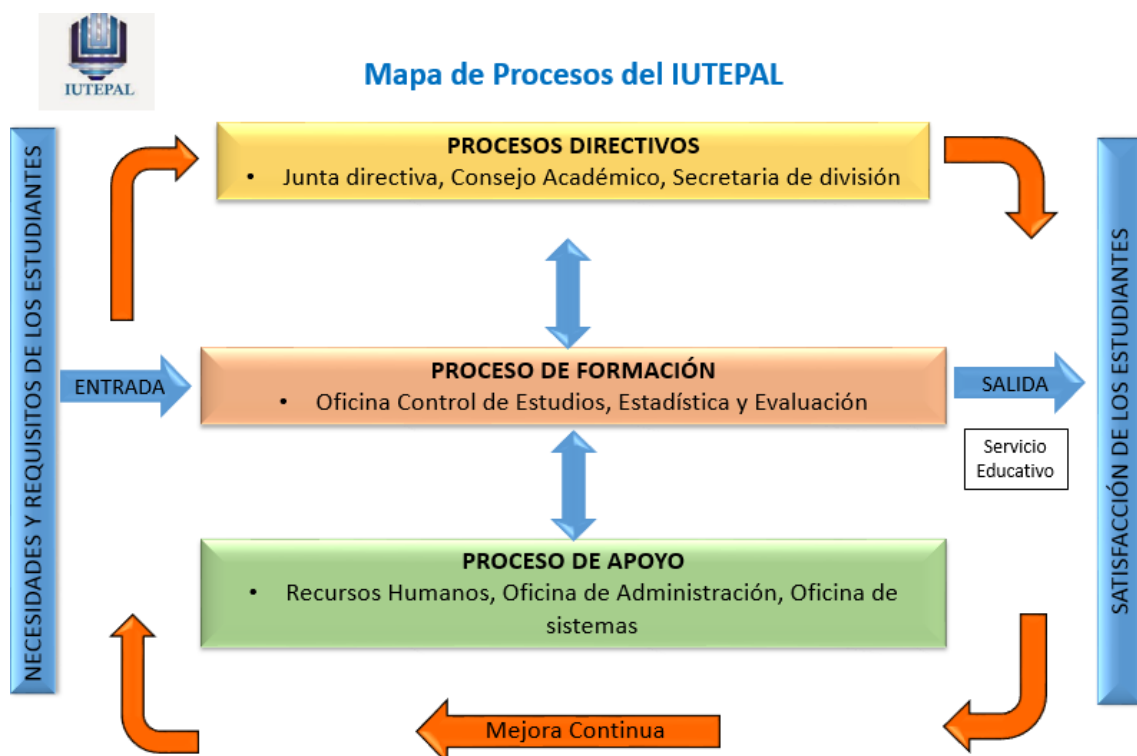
IUTEPAL

Mapa de Procesos del IUTEPAL

NECESIDADES Y REQUISITOS DE LOS ESTUDIANTES

PROCESOS DIRECTIVOS
• Junta directiva, Consejo Académico, Secretaria de división

ENTRADA

PROCESO DE FORMACIÓN
• Oficina Control de Estudios, Estadística y Evaluación

SALIDA

Servicio Educativo

PROCESO DE APOYO
• Recursos Humanos, Oficina de Administración, Oficina de sistemas

SATISFACCIÓN DE LOS ESTUDIANTES

Mejora Continua